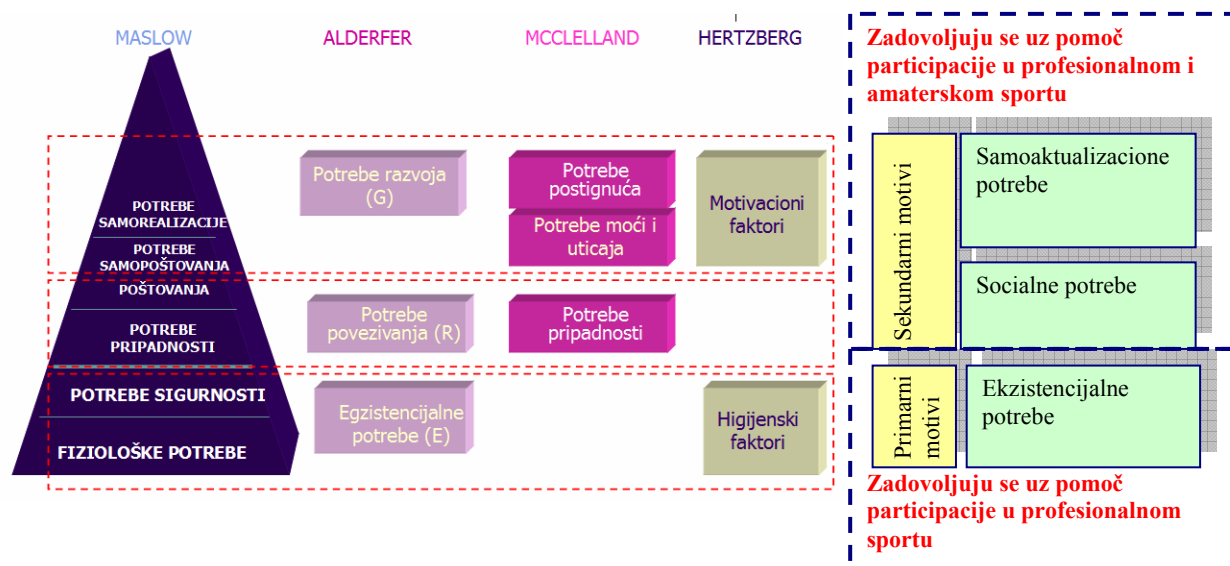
MASLOW

ALDERFER

MCCLELLAND

HERTZBERG

POTREBE SAMOREALIZACIJE

POTREBE SAMOPOŠTOVANJA

POŠTOVANJA

POTREBE PRIPADNOSTI

POTREBE SIGURNOSTI

FIZIOLOŠKE POTREBE

Potrebe razvoja (G)

Potrebe postignuća

Potrebe moći i uticaja

Motivacioni faktori

Potrebe povezivanja (R)

Potrebe pripadnosti

Egzistencijalne potrebe (E)

Higijenski faktori

Zadovoljuju se uz pomoč participacije u profesionalnom i amaterskom sportu

Sekundarni motivi

Samoaktualizacione potrebe

Socialne potrebe

Primarni motivi

Ekzistencijalne potrebe

Zadovoljuju se uz pomoč participacije u profesionalnom sportu